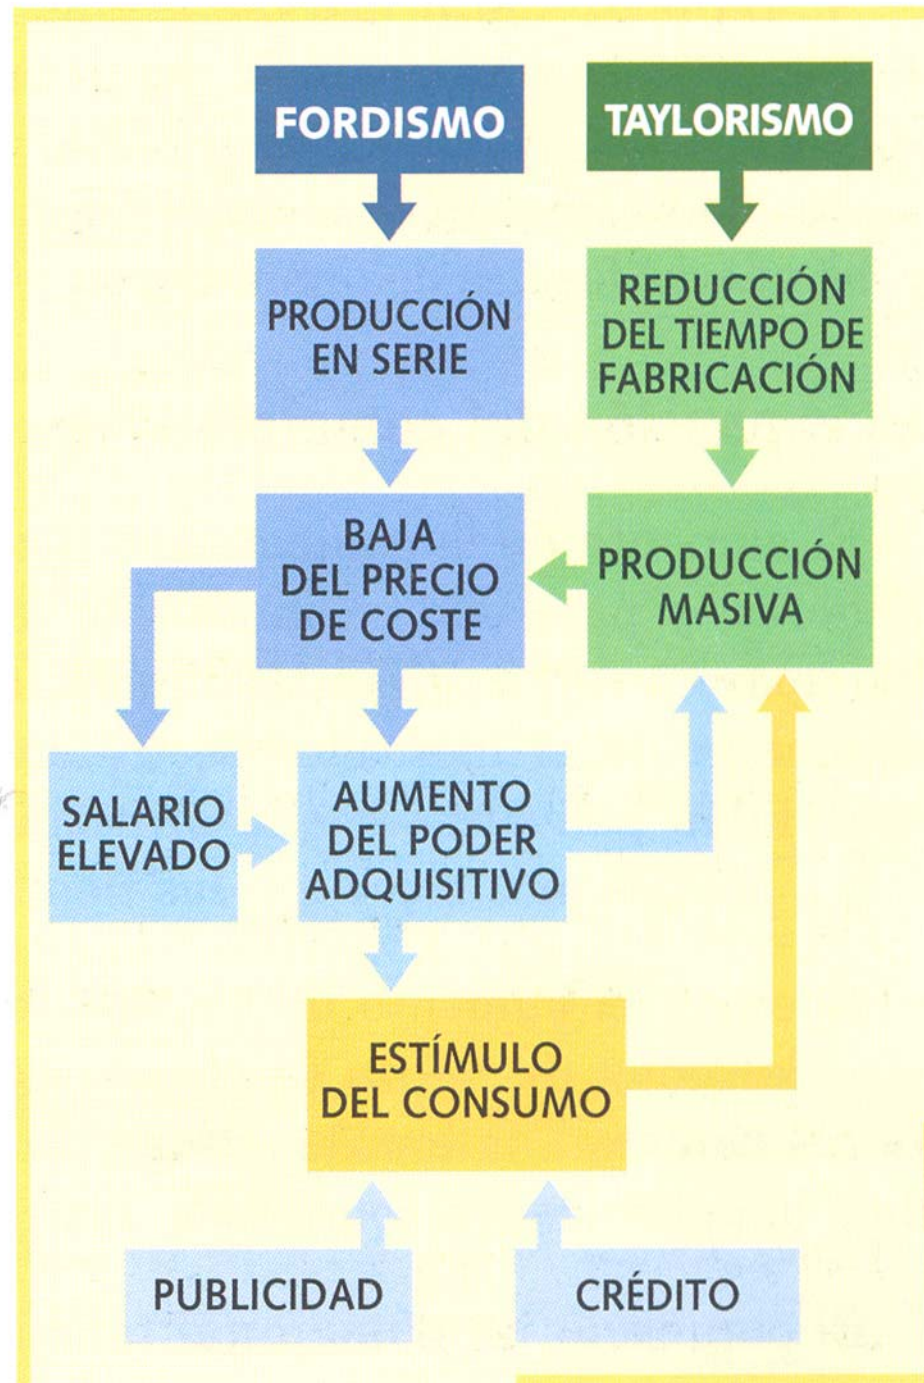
FORDISMO

TAYLORISMO

PRODUCCIÓN EN SERIE

REDUCCIÓN DEL TIEMPO DE FABRICACIÓN

BAJA DEL PRECIO DE COSTE

PRODUCCIÓN MASIVA

SALARIO ELEVADO

AUMENTO DEL PODER ADQUISITIVO

ESTÍMULO DEL CONSUMO

PUBLICIDAD

CRÉDITO